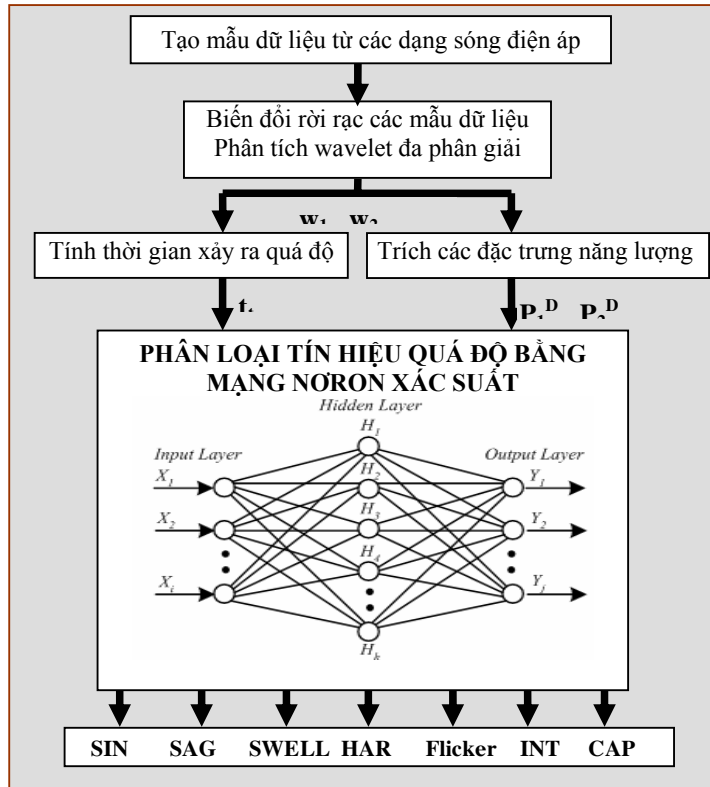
Tạo mẫu dữ liệu từ các dạng sóng điện áp

Biến đổi rời rạc các mẫu dữ liệu
Phân tích wavelet đa phân giải

$w_1$ $w_2$

Tính thời gian xảy ra quá độ

Trích các đặc trưng năng lượng

$t_i$

$P_1^D$ $P_2^D$

PHÂN LOẠI TÍN HIỆU QUÁ ĐỘ BẰNG MẠNG NƠRON XÁC SUẤT

Hidden Layer

Input Layer

Output Layer

$H_1$ $H_2$ $H_3$ $H_4$ $H_k$

$X_1$ $X_2$ $X_i$

$Y_1$ $Y_2$ $Y_j$

SIN SAG SWELL HAR Flicker INT CAP